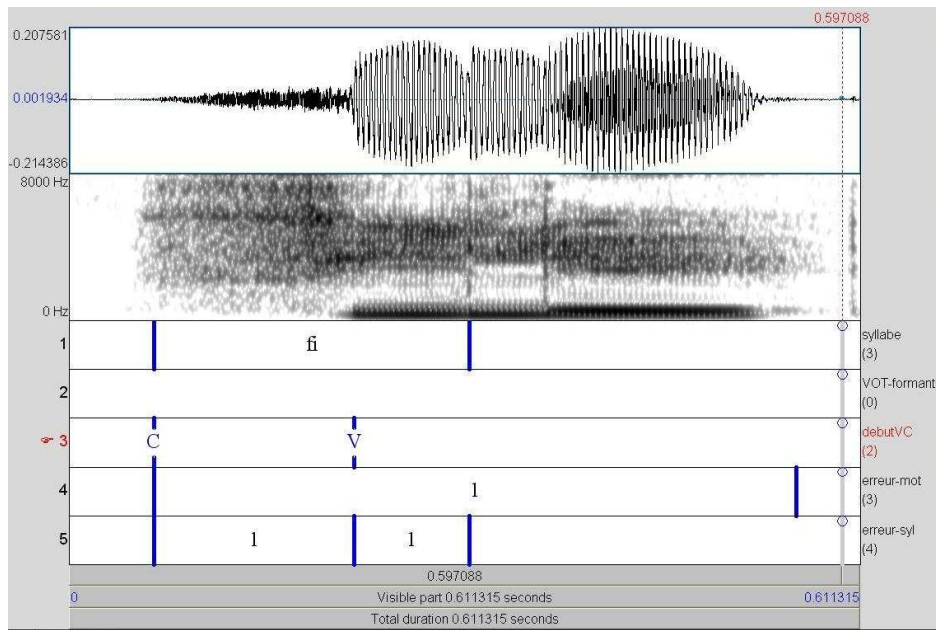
0.597088

0.207581

0.001934

-0.214386

8000 Hz

0 Hz

1 fi syllabe (3)

2 VOT-formant (0)

3 C V debutVC (2)

4 1 erreur-mot (3)

5 1 1 erreur-syl (4)

0.597088

0 Visible part 0.611315 seconds 0.611315

Total duration 0.611315 seconds